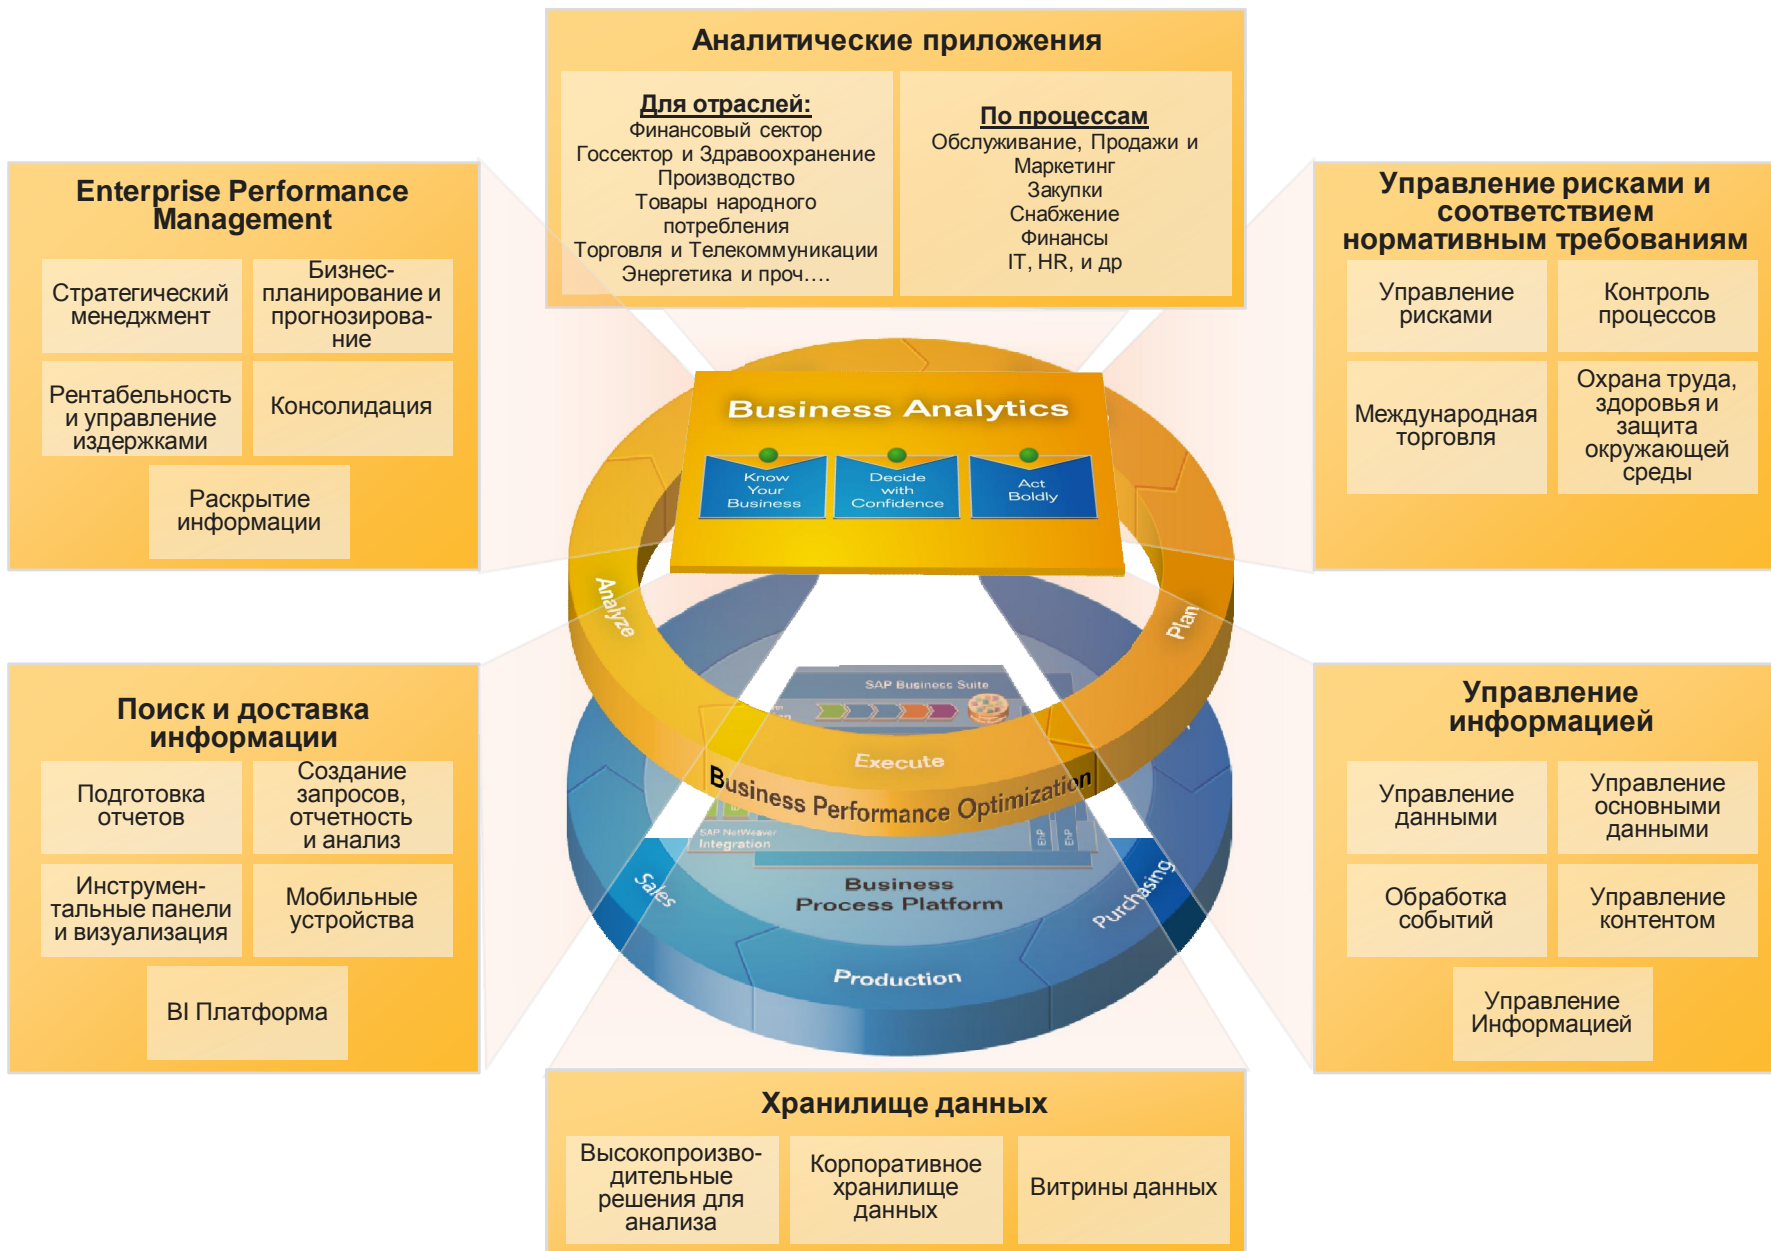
Аналитические приложения

Для отраслей:
Финансовый сектор
Госсектор и Здравоохранение
Производство
Товары народного потребления
Торговля и Телекоммуникации
Энергетика и проч….

По процессам
Обслуживание, Продажи и Маркетинг
Закупки
Снабжение
Финансы
IT, HR, и др

Enterprise Performance Management

Стратегический менеджмент

Бизнес-планирование и прогнозирование

Рентабельность и управление издержками

Консолидация

Раскрытие информации

Управление рисками и соответствием нормативным требованиям

Управление рисками

Контроль процессов

Международная торговля

Охрана труда, здоровья и защита окружающей среды

Business Analytics

Know Your Business

Decide with Confidence

Act Boldly

Analyze

Plan

SAP Business Suite

Execute

Business Performance Optimization

SAP NetWeaver Integration

Business Process Platform

Sales

Purchasing

Production

Поиск и доставка информации

Подготовка отчетов

Создание запросов, отчетность и анализ

Инструментальные панели и визуализация

Мобильные устройства

BI Платформа

Управление информацией

Управление данными

Управление основными данными

Обработка событий

Управление контентом

Управление Информацией

Хранилище данных

Высокопроизводительные решения для анализа

Корпоративное хранилище данных

Витрины данных